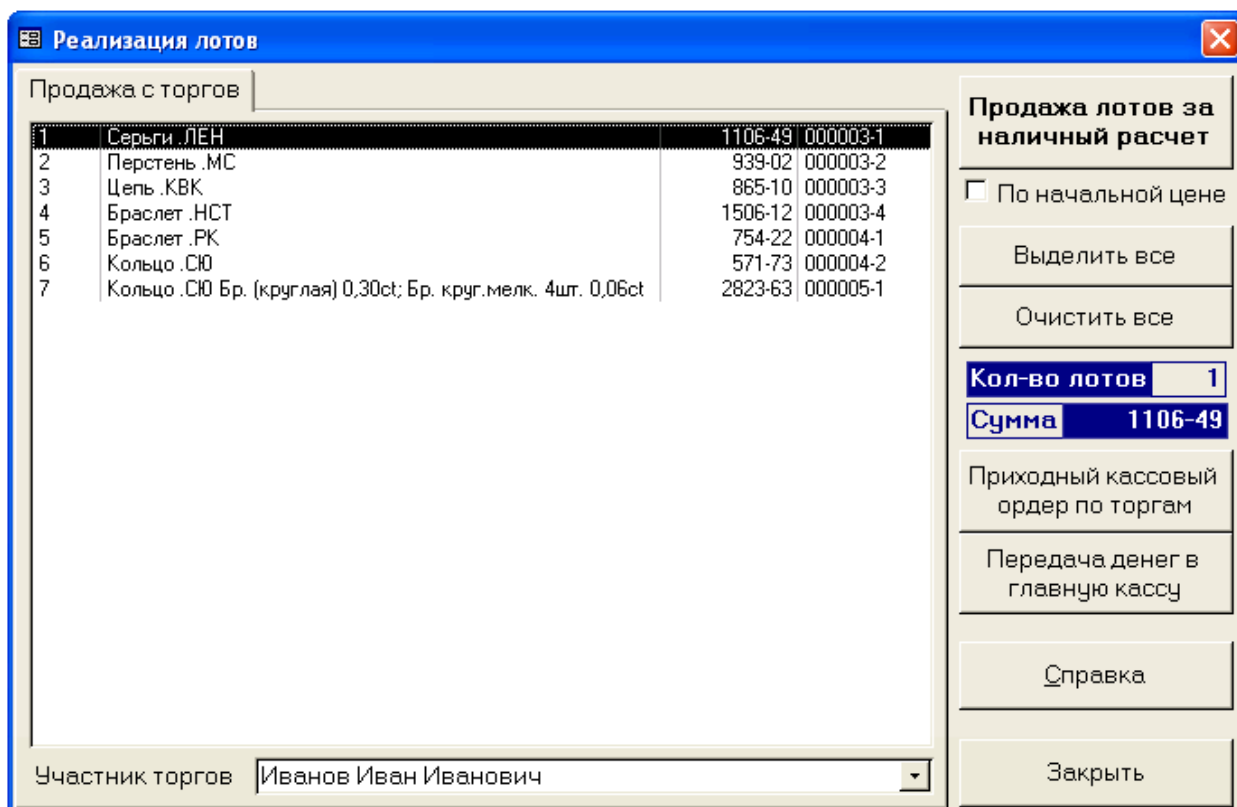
Реализация лотов

Продажа с торгов

| | | | |
|---|---|---|---|
| 1 | Серьги .ЛЕН | 1106-49 | 000003-1 |
| 2 | Перстень .МС | 939-02 | 000003-2 |
| 3 | Цепь .КВК | 865-10 | 000003-3 |
| 4 | Браслет .НСТ | 1506-12 | 000003-4 |
| 5 | Браслет .РК | 754-22 | 000004-1 |
| 6 | Кольцо .СЮ | 571-73 | 000004-2 |
| 7 | Кольцо .СЮ Бр. (круглая) 0,30ct; Бр. круг.мелк. 4шт. 0,06ct | 2823-63 | 000005-1 |

Участник торгов Иванов Иван Иванович

Продажа лотов за наличный расчет

По начальной цене

Выделить все

Очистить все

Кол-во лотов 1

Сумма 1106-49

Приходный кассовый ордер по торгам

Передача денег в главную кассу

Справка

Закрыть